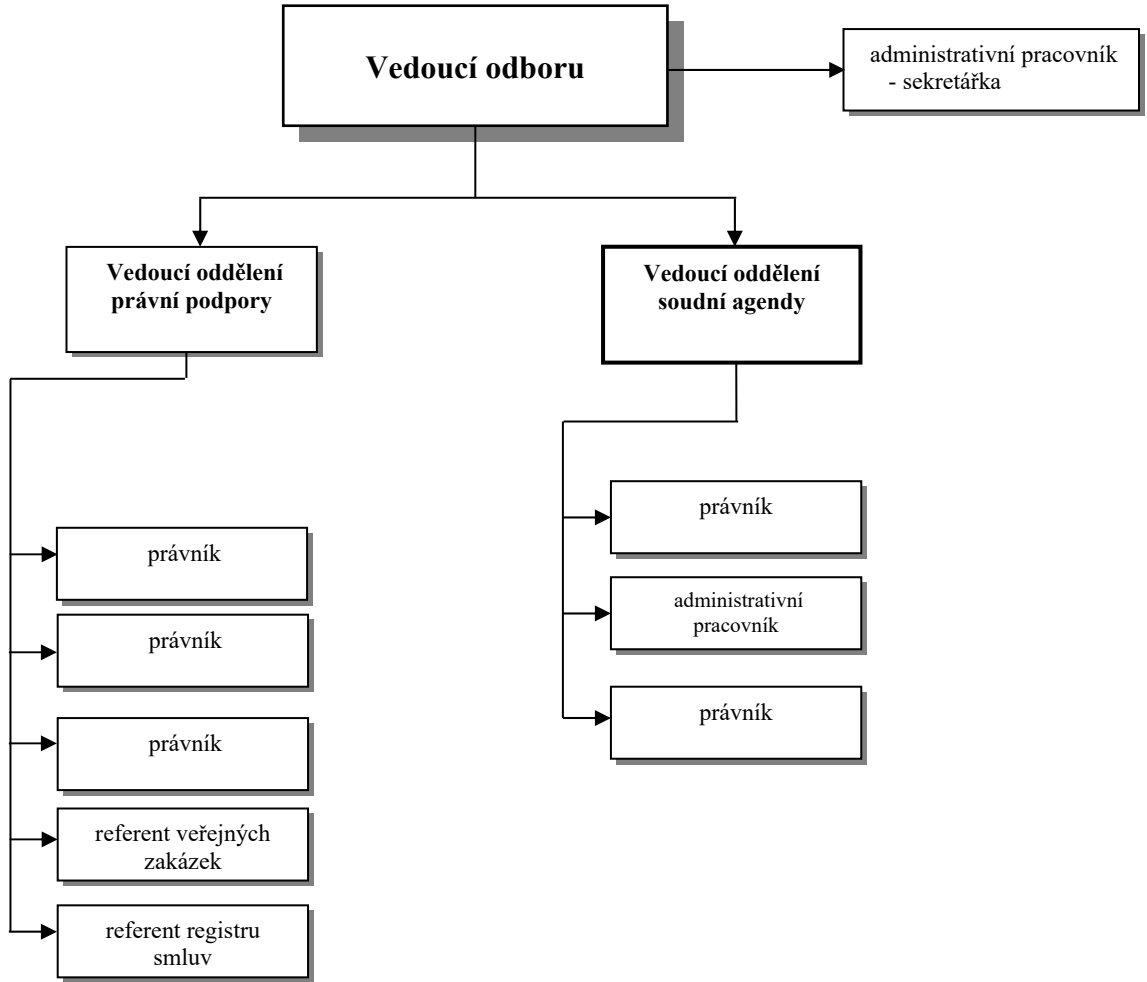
Vedoucí odboru

administrativní pracovník - sekretářka

Vedoucí oddělení právní podpory

Vedoucí oddělení soudní agendy

právník

právník

právník

referent veřejných zakázek

referent registru smluv

právník

administrativní pracovník

právník